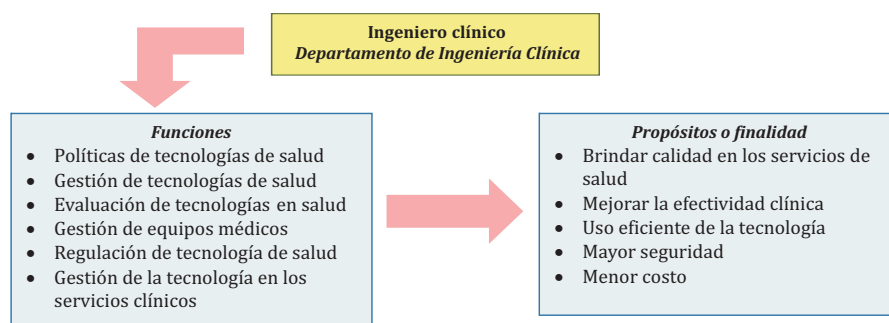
Ingeniero clínico
Departamento de Ingeniería Clínica

Funciones
- Políticas de tecnologías de salud
- Gestión de tecnologías de salud
- Evaluación de tecnologías en salud
- Gestión de equipos médicos
- Regulación de tecnología de salud
- Gestión de la tecnología en los servicios clínicos

Propósitos o finalidad
- Brindar calidad en los servicios de salud
- Mejorar la efectividad clínica
- Uso eficiente de la tecnología
- Mayor seguridad
- Menor costo